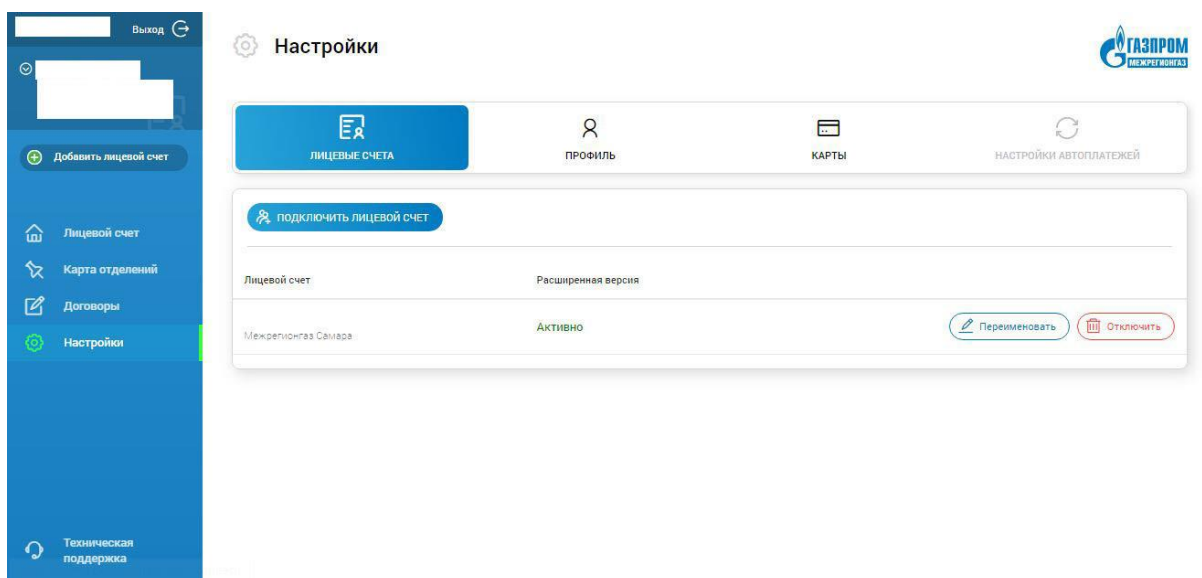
Выход

Добавить лицевой счет

Лицевой счет

Карта отделений

Договоры

Настройки

Техническая поддержка

Настройки

ГАЗПРОМ МЕЖРЕГИОНГАЗ

ЛИЦЕВЫЕ СЧЕТА

ПРОФИЛЬ

КАРТЫ

НАСТРОЙКИ АВТОПЛАТЕЖЕЙ

ПОДКЛЮЧИТЬ ЛИЦЕВОЙ СЧЕТ

| Лицевой счет | Расширенная версия | |
|---|---|---|
| Межрегионгаз Самара | Активно | Переименовать Отключить |